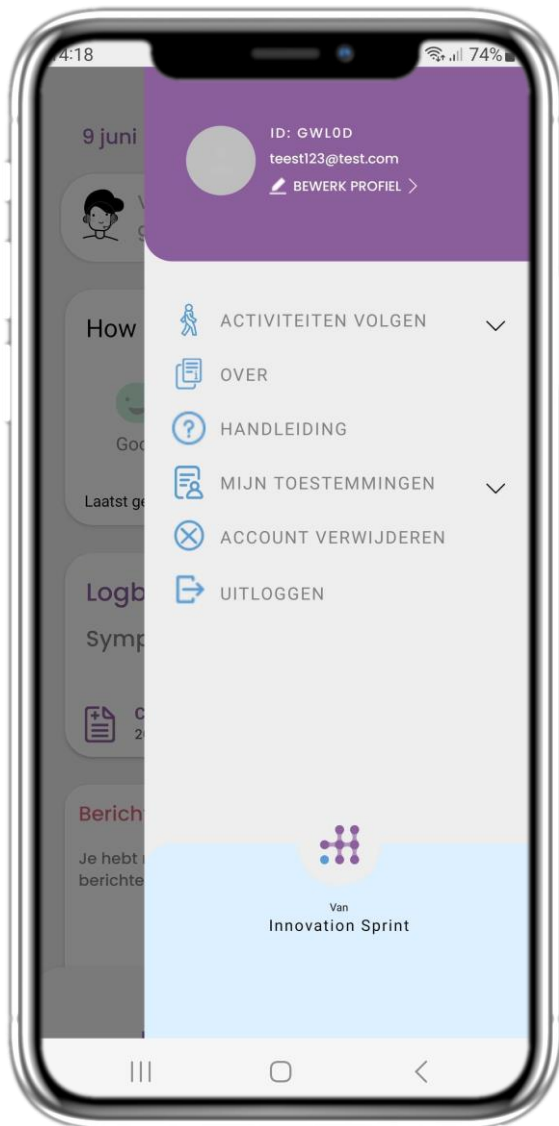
4:18
74%

9 juni

How

Goo

Laatst ge

Logb

Symp

C
20

Bericht

Je hebt
berichte

ID: GWL0D
teest123@test.com
BEWERK PROFIEL >

ACTIVITEITEN VOLGEN

OVER

HANDLEIDING

MIJN TOESTEMMINGEN

ACCOUNT VERWIJDEREN

UITLOGGEN

Van
Innovation Sprint